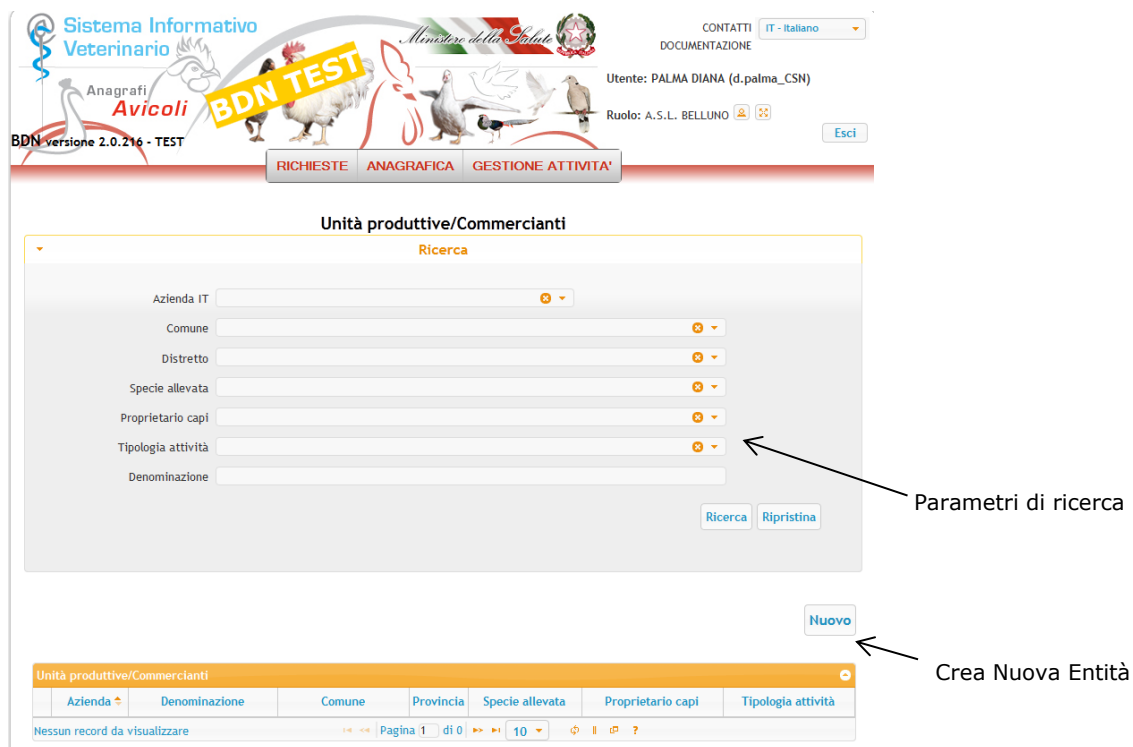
Sistema Informativo Veterinario

Anagrafi Avicoli

BDN TEST

Ministero della Salute

CONTATTI
DOCUMENTAZIONE

IT - Italiano

Utente: PALMA DIANA (d.palma_CSN)

Ruolo: A.S.L. BELLUNO

Esci

BDN versione 2.0.216 - TEST

RICHIESTE | ANAGRAFICA | GESTIONE ATTIVITA'

Unità produttive/Commercianti

Ricerca

Azienda IT

Comune

Distretto

Specie allevata

Proprietario capi

Tipologia attività

Denominazione

Ricerca | Ripristina

Parametri di ricerca

Nuovo

Crea Nuova Entità

Unità produttive/Commercianti

| Azienda | Denominazione | Comune | Provincia | Specie allevata | Proprietario capi | Tipologia attività |
|---|---|---|---|---|---|---|

Nessun record da visualizzare

Pagina 1 di 0 10